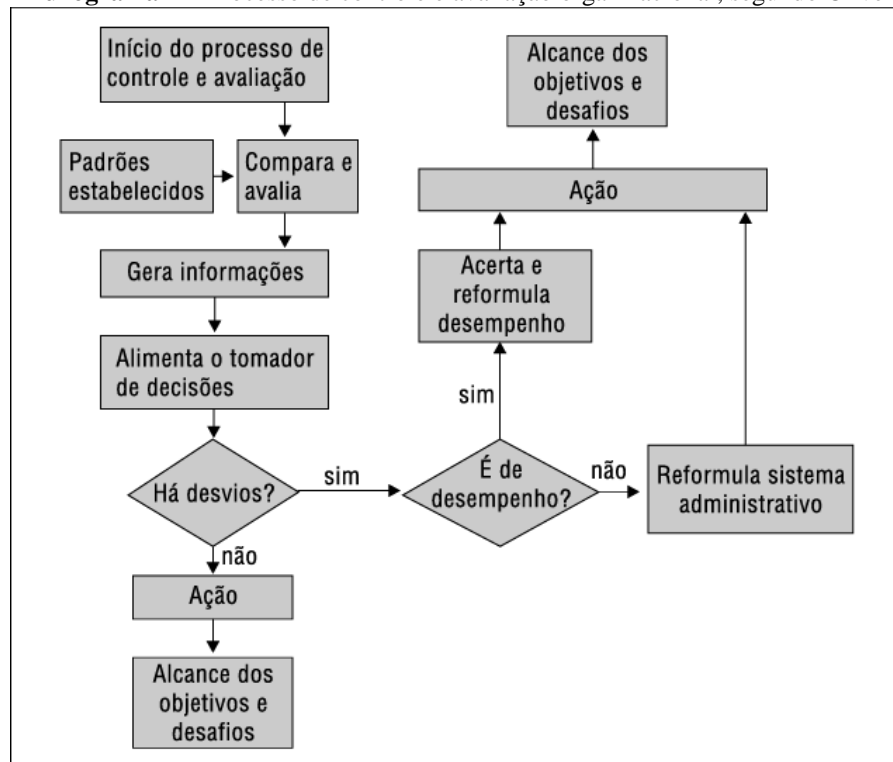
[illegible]

Início do processo de controle e avaliação

Padrões estabelecidos

Compara e avalia

Gera informações

Alimenta o tomador de decisões

Há desvios?

não

Ação

Alcance dos objetivos e desafios

sim

É de desempenho?

sim

Acerta e reformula desempenho

Ação

Alcance dos objetivos e desafios

não

Reformula sistema administrativo